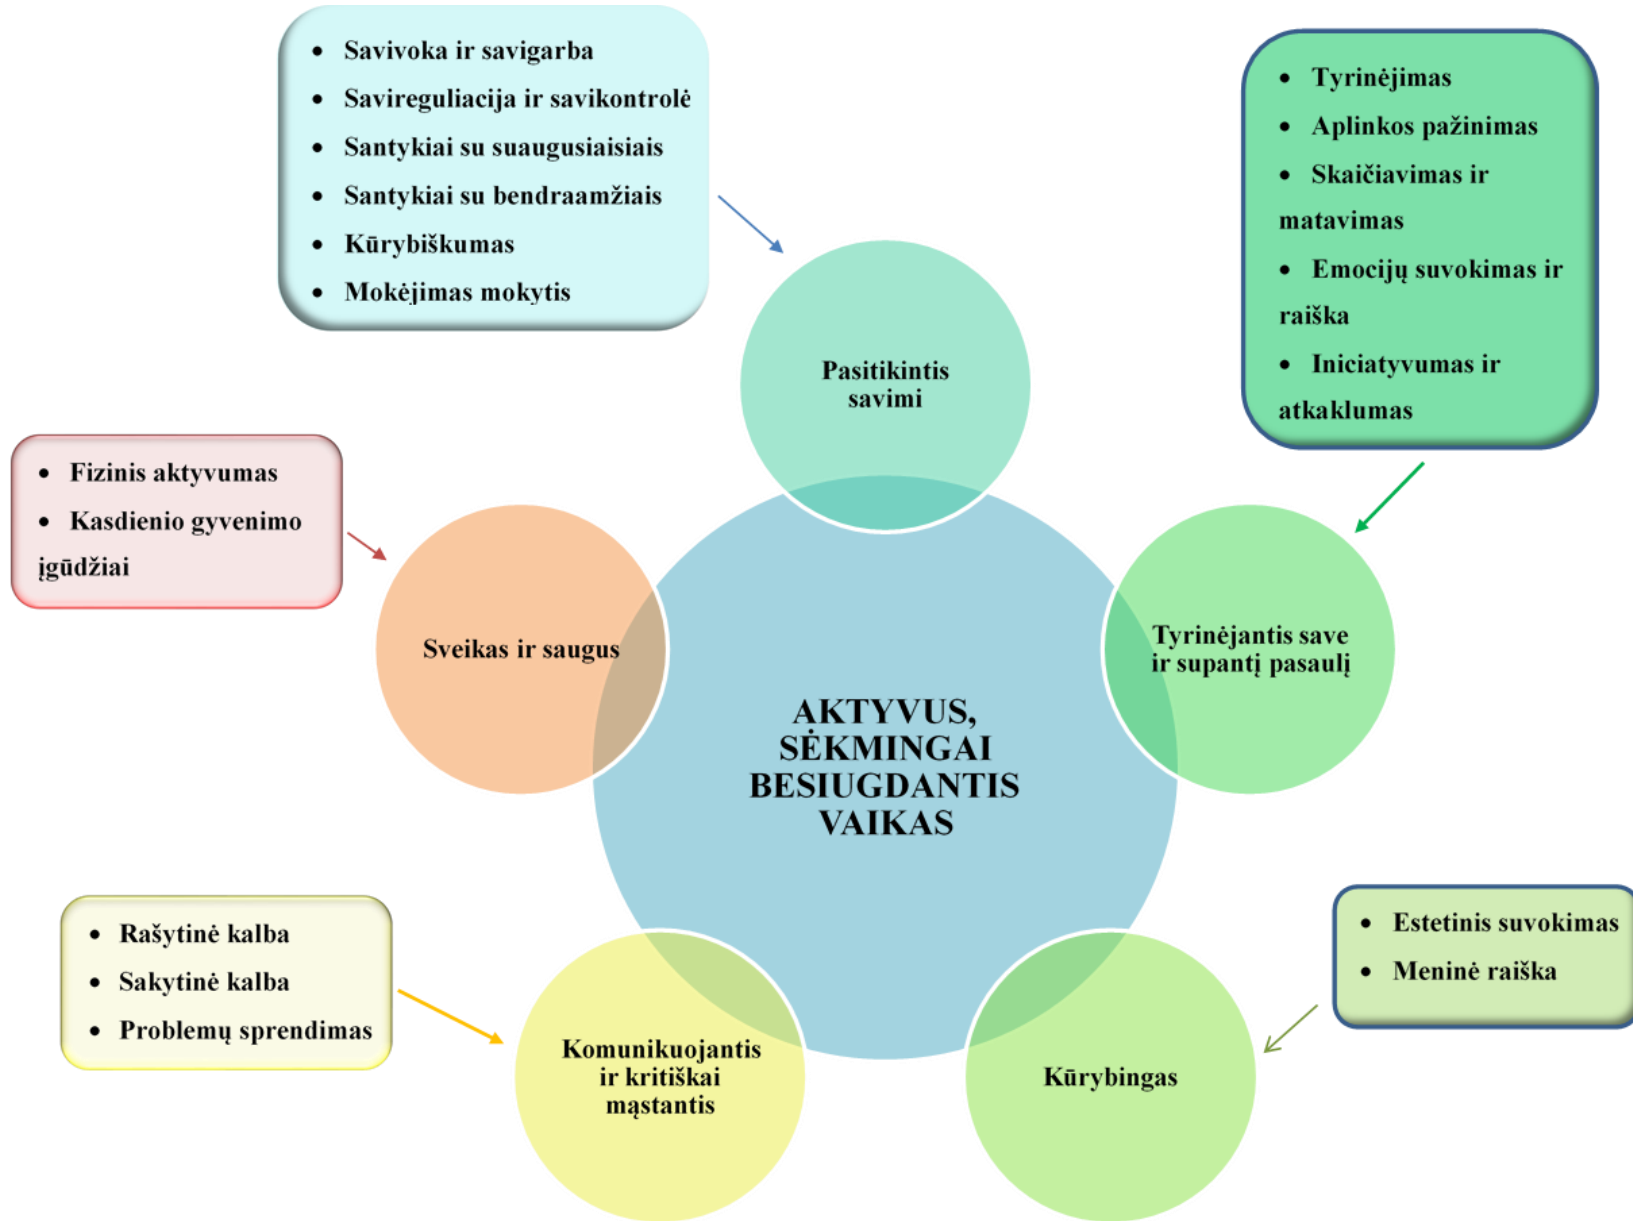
- Savivoka ir savigarba
- Savireguliacija ir savikontrolė
- Santykiai su suaugusiaisiais
- Santykiai su bendraamžiais
- Kūrybiškumas
- Mokėjimas mokytis

- Tyrinėjimas
- Aplinkos pažinimas
- Skaičiavimas ir matavimas
- Emocijų suvokimas ir raiška
- Iniciatyvumas ir atkaklumas

Pasitikintis savimi

- Fizinis aktyvumas
- Kasdienio gyvenimo įgūdžiai

Sveikas ir saugus

Tyrinėjantis save ir supantį pasaulį

AKTYVUS, SĖKMINGAI BESIUGDANTIS VAIKAS

- Rašytinė kalba
- Sakytinė kalba
- Problemų sprendimas

- Estetinis suvokimas
- Meninė raiška

Komunikuojantis ir kritiškai mąstantis

Kūrybingas